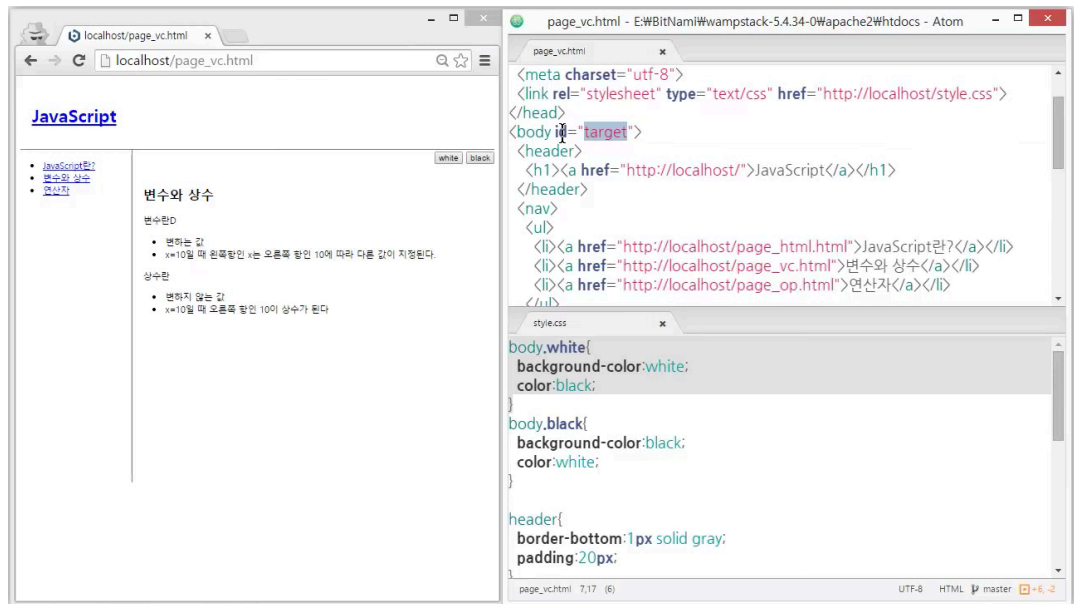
localhost/page_vc.html ×

localhost/page_vc.html

JavaScript

- JavaScript란?
- 변수와 상수
- 연산자

white black

변수와 상수

변수란D

- 변하는 값
- x=10일 때 왼쪽항인 x는 오른쪽 항인 10에 따라 다른 값이 지정된다.

상수란

- 변하지 않는 값
- x=10일 때 오른쪽 항인 10이 상수가 된다

page_vc.html - E:₩BitNami₩wampstack-5.4.34-0₩apache2₩htdocs - Atom

page_vc.html ×

<meta charset="utf-8">
<link rel="stylesheet" type="text/css" href="http://localhost/style.css">
</head>
<body id="target">
<header>
<h1><a href="http://localhost/">JavaScript</a></h1>
</header>
<nav>
<ul>
<li><a href="http://localhost/page_html.html">JavaScript란?</a></li>
<li><a href="http://localhost/page_vc.html">변수와 상수</a></li>
<li><a href="http://localhost/page_op.html">연산자</a></li>
</ul>

style.css ×

body.white{
background-color:white;
color:black;
}
body.black{
background-color:black;
color:white;
}

header{
border-bottom:1px solid gray;
padding:20px;

page_vc.html 7,17 (6)    UTF-8 HTML master +6, -2